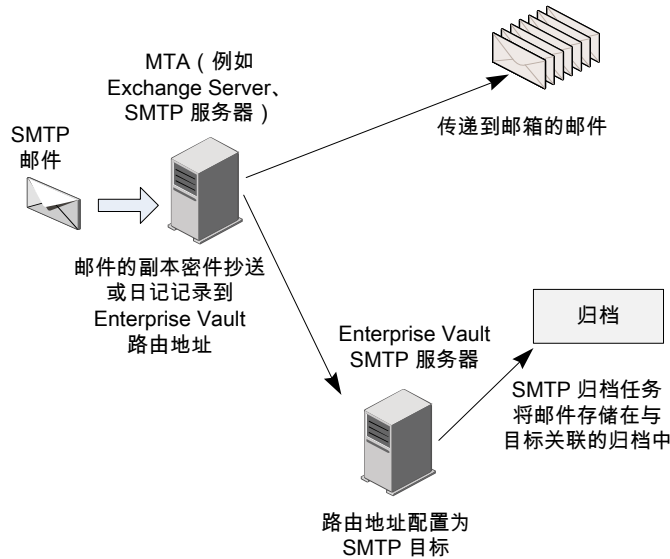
MTA（例如
Exchange Server、
SMTP 服务器）

传递到邮箱的邮件

SMTP
邮件

邮件的副本密件抄送
或日记记录到
Enterprise Vault
路由地址

Enterprise Vault
SMTP 服务器

归档

SMTP 归档任务
将邮件存储在与
目标关联的归档中

路由地址配置为
SMTP 目标